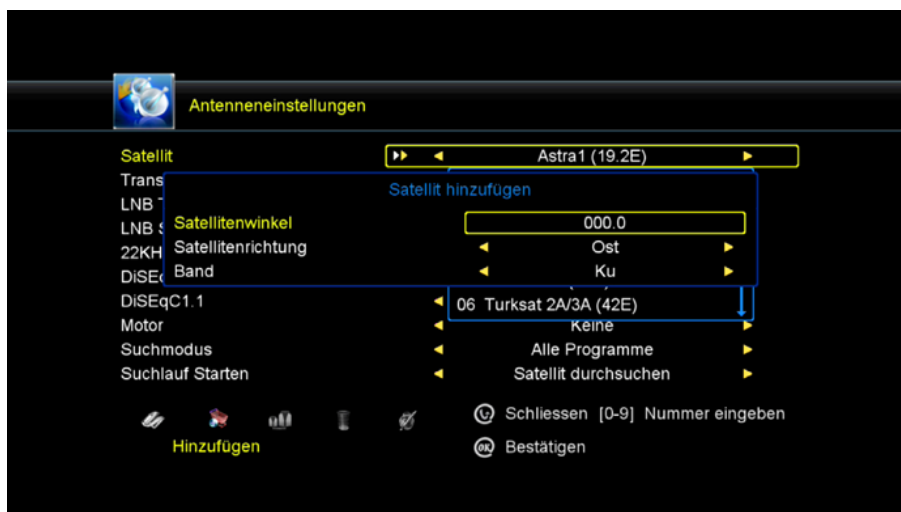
Antenneneinstellungen

Satellit ◄ Astra1 (19.2E) ►
Trans
LNB
LNB
22KH
DiSE
DiSEqC1.1 ◄ 06 Turksat 2A/3A (42E)
Motor ◄ Keine ►
Suchmodus ◄ Alle Programme ►
Suchlauf Starten ◄ Satellit durchsuchen ►

Satellit hinzufügen
Satellitenwinkel 000.0
Satellitenrichtung ◄ Ost ►
Band ◄ Ku ►

Hinzufügen

Schliessen [0-9] Nummer eingeben
Bestätigen